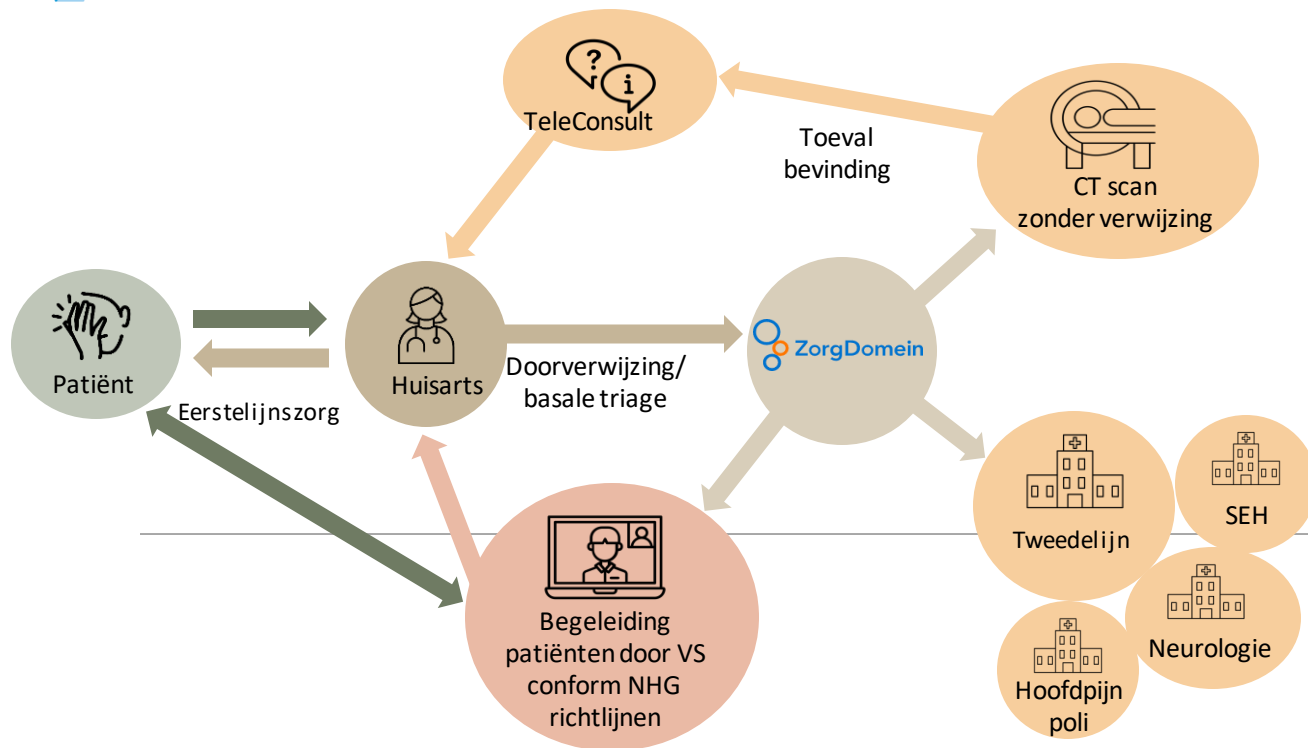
TeleConsult

Toeval bevinding

CT scan zonder verwijzing

Patiënt

Eerstelijnszorg

Huisarts

Doorverwijzing/ basale triage

ZorgDomein

Tweedelijn

SEH

Neurologie

Hoofdpijn poli

Begeleiding patiënten door VS conform NHG richtlijnen